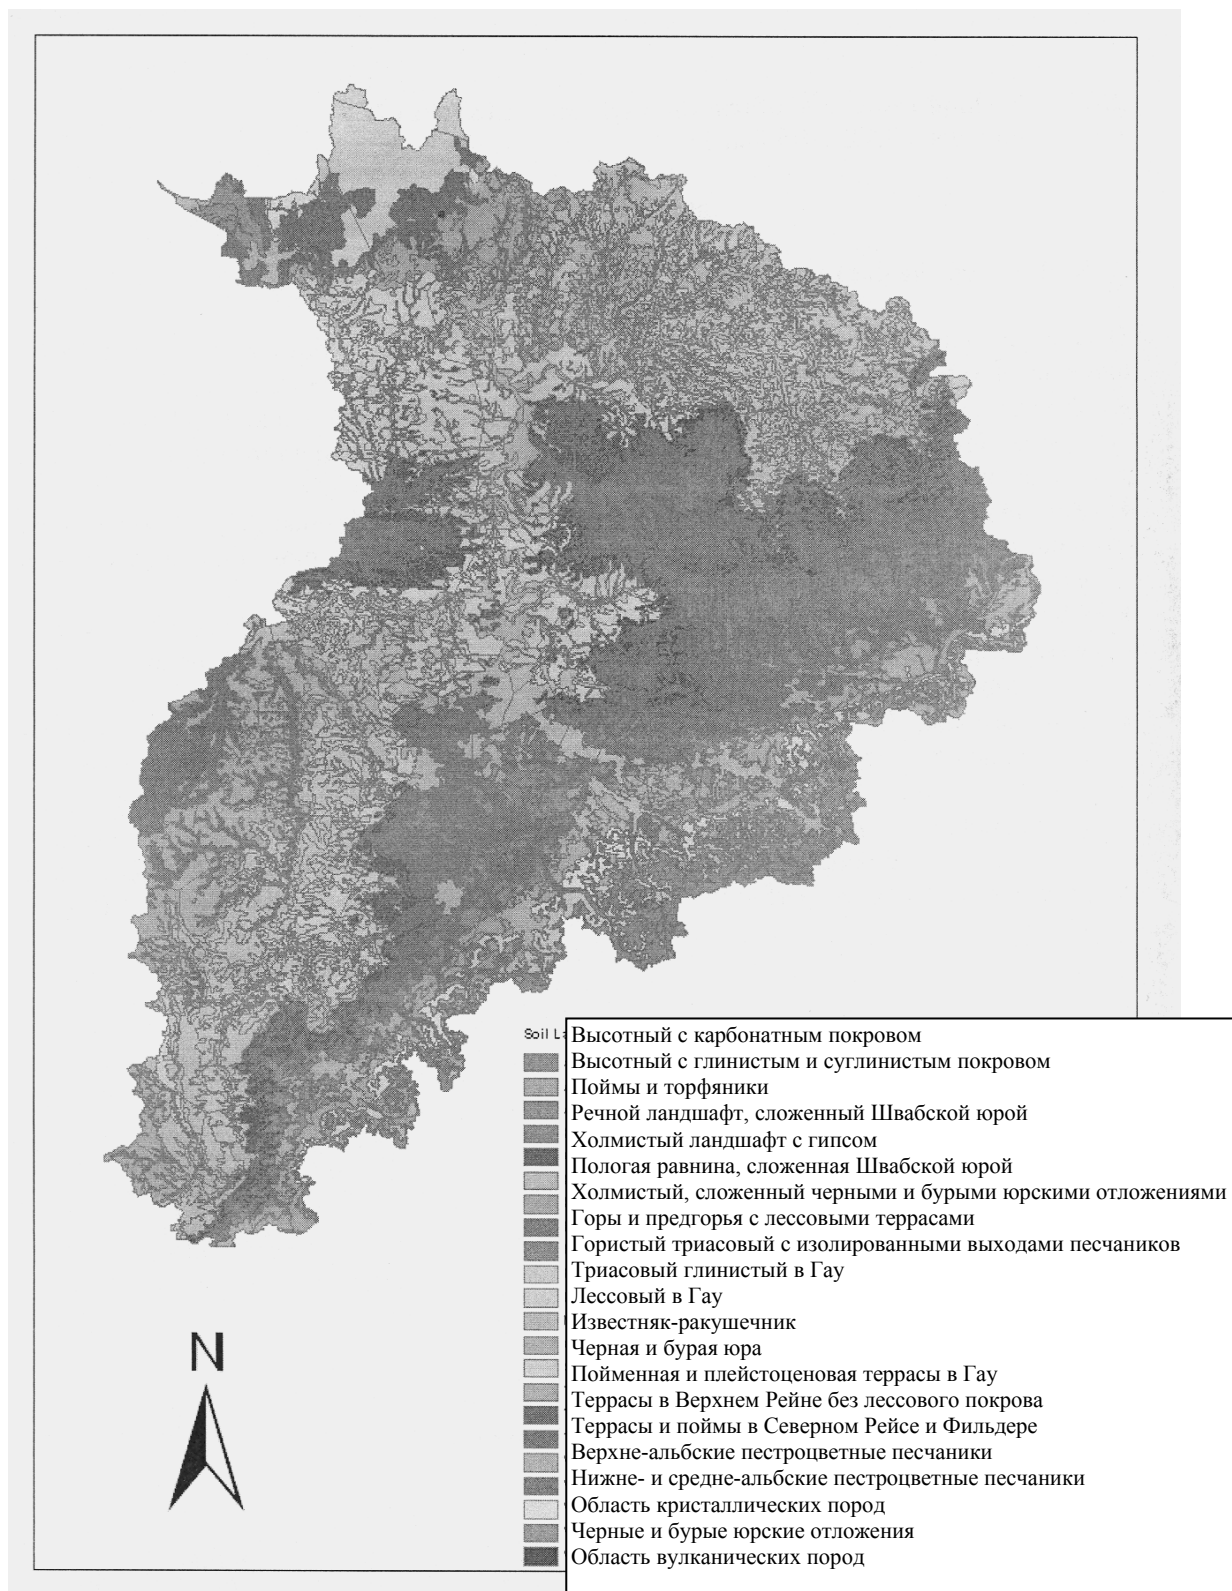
Soil L

Высотный с карбонатным покровом
Высотный с глинистым и суглинистым покровом
Поймы и торфяники
Речной ландшафт, сложенный Швабской юрой
Холмистый ландшафт с гипсом
Пологая равнина, сложенная Швабской юрой
Холмистый, сложенный черными и бурыми юрскими отложениями
Горы и предгорья с лессовыми террасами
Гористый триасовый с изолированными выходами песчаников
Триасовый глинистый в Гау
Лессовый в Гау
Известняк-ракушечник
Черная и бурая юра
Пойменная и плейстоценовая террасы в Гау
Террасы в Верхнем Рейне без лессового покрова
Террасы и поймы в Северном Рейсе и Фильдере
Верхне-альбские пестроцветные песчаники
Нижне- и средне-альбские пестроцветные песчаники
Область кристаллических пород
Черные и бурые юрские отложения
Область вулканических пород

N